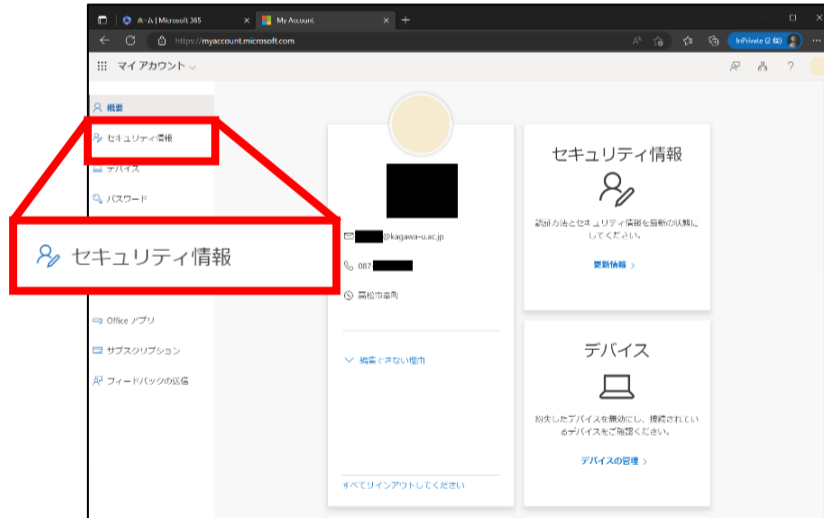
ホーム | Microsoft 365
My Account
https://myaccount.microsoft.com
InPrivate (2 個)
マイ アカウント
概要
セキュリティ情報
デバイス
パスワード
セキュリティ情報
Office アプリ
サブスクリプション
フィードバックの送信
@kagawa-u.ac.jp
087
高松市幸町
編集できない理由
すべてサインアウトしてください
セキュリティ情報
認証方法とセキュリティ情報を最新の状態にしてください。
更新情報 >
デバイス
紛失したデバイスを無効にし、接続されているデバイスをご確認ください。
デバイスの管理 >